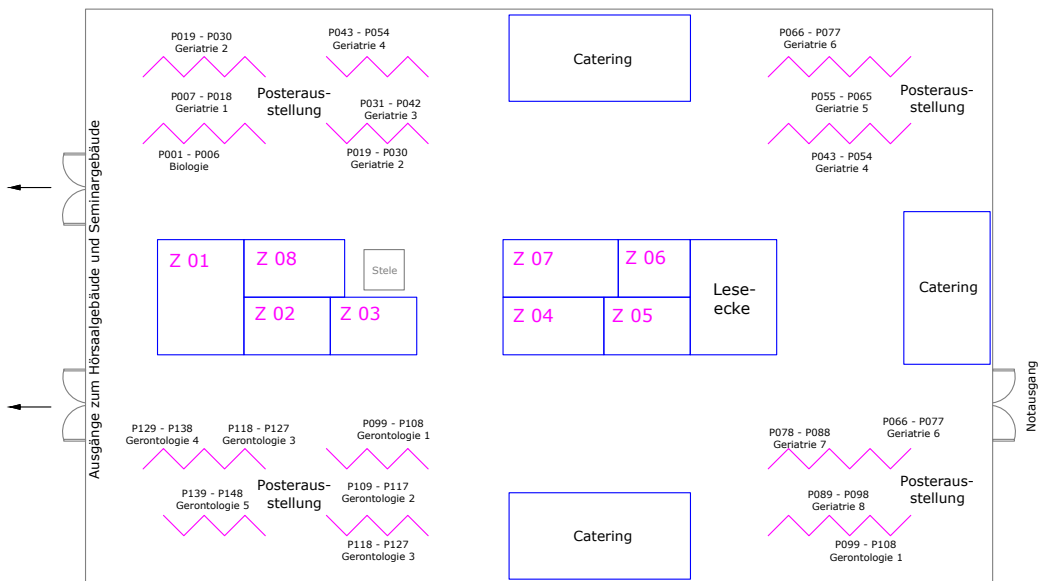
Ausgänge zum Hörsaalgebäude und Seminargebäude

P019 - P030
Geriatrie 2

P043 - P054
Geriatrie 4

Catering

P066 - P077
Geriatrie 6

P007 - P018
Geriatrie 1

Posterausstellung

P031 - P042
Geriatrie 3

P055 - P065
Geriatrie 5

Posterausstellung

P001 - P006
Biologie

P019 - P030
Geriatrie 2

P043 - P054
Geriatrie 4

Z 01

Z 08

Stele

Z 02

Z 03

Z 07

Z 06

Z 04

Z 05

Leseecke

Catering

Notausgang

P129 - P138
Gerontologie 4

P118 - P127
Gerontologie 3

P099 - P108
Gerontologie 1

P078 - P088
Geriatrie 7

P066 - P077
Geriatrie 6

P139 - P148
Gerontologie 5

Posterausstellung

P109 - P117
Gerontologie 2

P089 - P098
Geriatrie 8

Posterausstellung

P118 - P127
Gerontologie 3

Catering

P099 - P108
Gerontologie 1